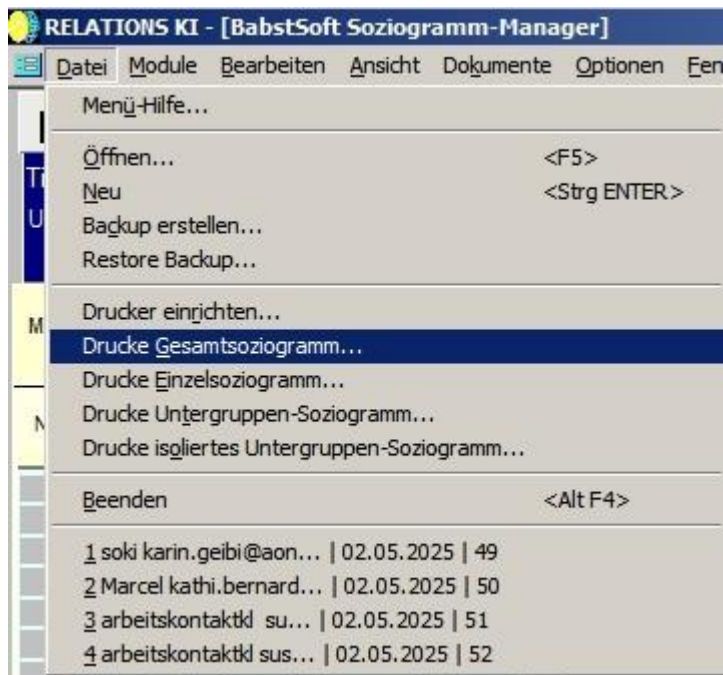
RELATIONS KI - [BabstSoft Soziogramm-Manager]

Datei Module Bearbeiten Ansicht Dokumente Optionen Fen

Menü-Hilfe...

Öffnen... <F5>
Neu <Strg ENTER>
Backup erstellen...
Restore Backup...

Drucker einrichten...
Drucke Gesamtsoziogramm...
Drucke Einzelsoziogramm...
Drucke Untergruppen-Soziogramm...
Drucke isoliertes Untergruppen-Soziogramm...

Beenden <Alt F4>

1 soki karin.geibi@aon... | 02.05.2025 | 49
2 Marcel kathi.bernard... | 02.05.2025 | 50
3 arbeitskontaktkl su... | 02.05.2025 | 51
4 arbeitskontaktkl sus... | 02.05.2025 | 52